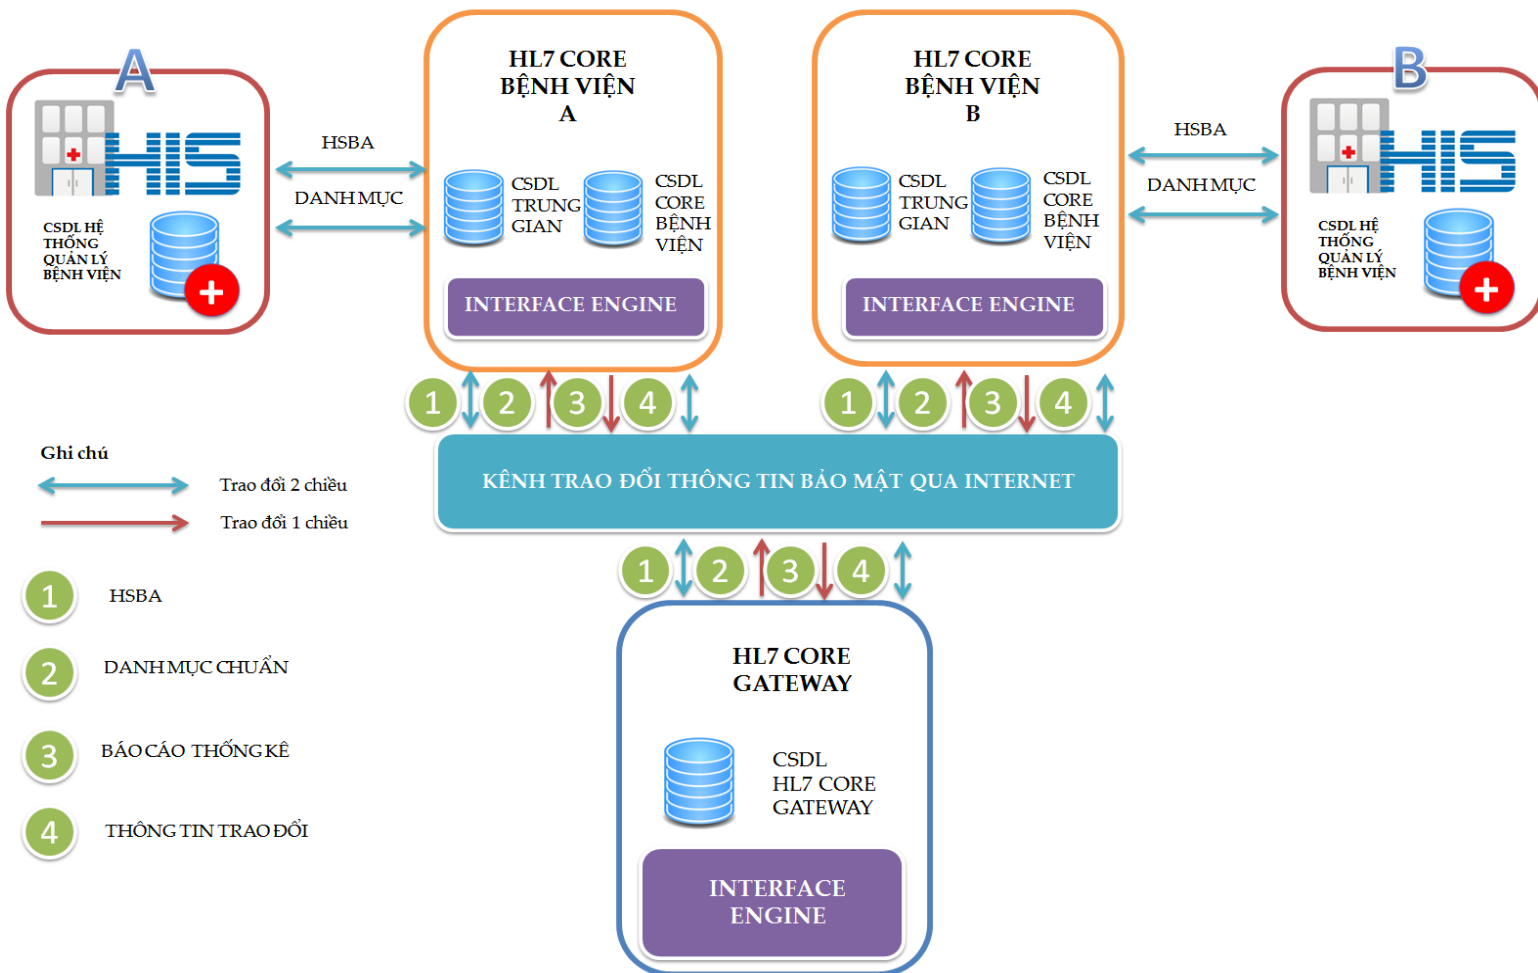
A

HIS

CSDL HỆ THỐNG QUẢN LÝ BỆNH VIỆN

HSBA

DANH MỤC

HL7 CORE BỆNH VIỆN A

CSDL TRUNG GIAN

CSDL CORE BỆNH VIỆN

INTERFACE ENGINE

HL7 CORE BỆNH VIỆN B

CSDL TRUNG GIAN

CSDL CORE BỆNH VIỆN

INTERFACE ENGINE

HSBA

DANH MỤC

B

HIS

CSDL HỆ THỐNG QUẢN LÝ BỆNH VIỆN

1 2 3 4

1 2 3 4

Ghi chú

Trao đổi 2 chiều

Trao đổi 1 chiều

KÊNH TRAO ĐỔI THÔNG TIN BẢO MẬT QUA INTERNET

1 2 3 4

1 HSBA

2 DANH MỤC CHUẨN

3 BÁO CÁO THỐNG KÊ

4 THÔNG TIN TRAO ĐỔI

HL7 CORE GATEWAY

CSDL HL7 CORE GATEWAY

INTERFACE ENGINE